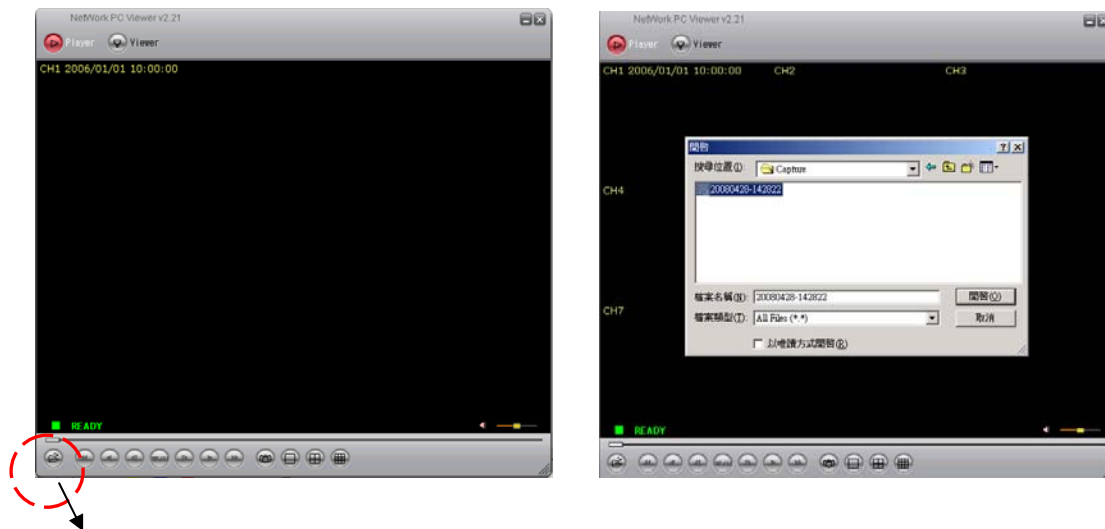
NetWork PC Viewer v2.21

Player Viewer

CH1 2006/01/01 10:00:00

READY

NetWork PC Viewer v2.21

Player Viewer

CH1 2006/01/01 10:00:00 CH2 CH3

CH4

CH7

開啟

搜尋位置(I): Capture

20080428-142822

檔案名稱(N): 20080428-142822

檔案類型(T): All Files (*.*)

開啟(O)

取消

以唯讀方式開啟(R)

READY